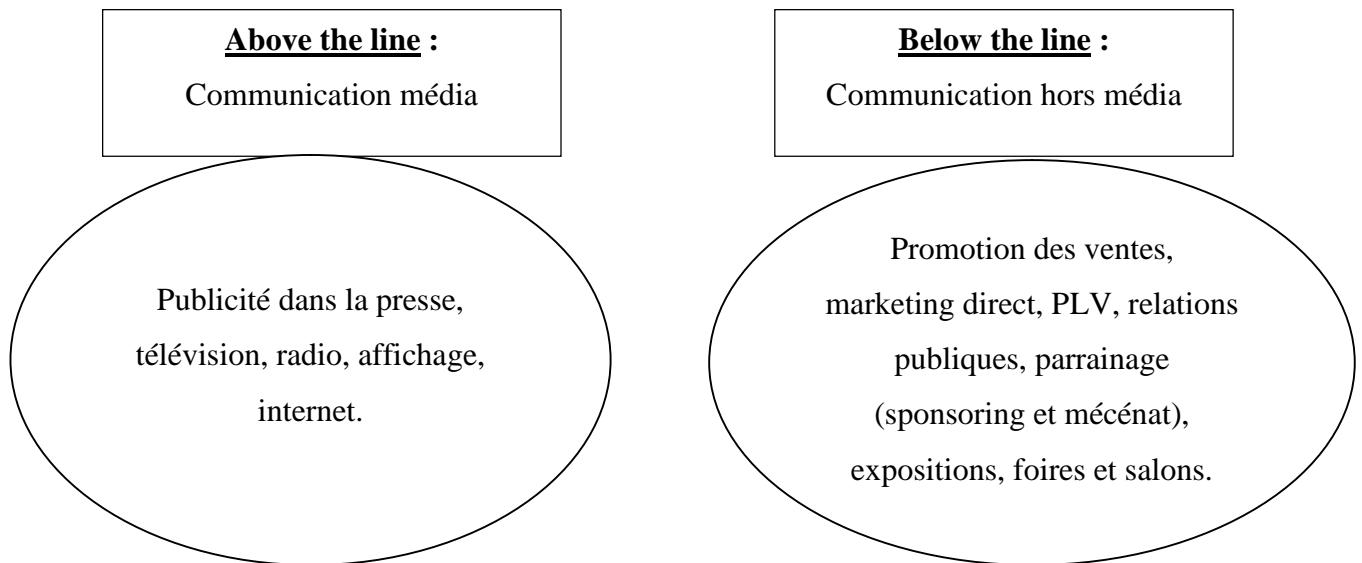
Above the line :
Communication média

Publicité dans la presse, télévision, radio, affichage, internet.

Below the line :
Communication hors média

Promotion des ventes, marketing direct, PLV, relations publiques, parrainage (sponsoring et mécénat), expositions, foires et salons.